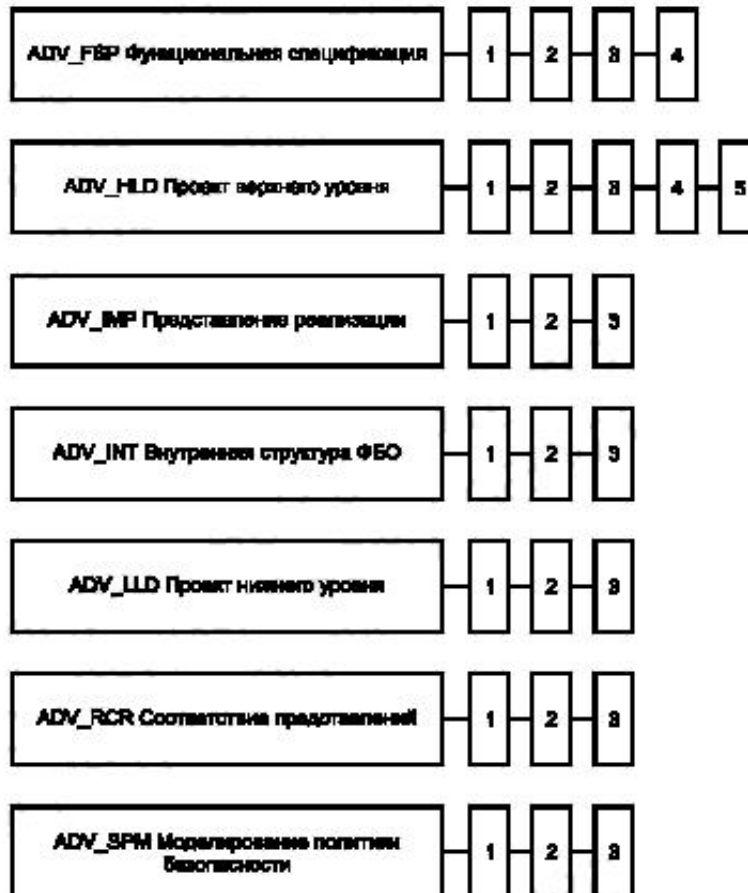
ADV_FSP Функциональная спецификация
1
2
3
4

ADV_HLD Проект верхнего уровня
1
2
3
4
5

ADV_IMP Представление реализации
1
2
3

ADV_INT Внутренняя структура ФБО
1
2
3

ADV_LLD Проект нижнего уровня
1
2
3

ADV_RCR Соответствие представлений
1
2
3

ADV_SPM Моделирование политики безопасности
1
2
3